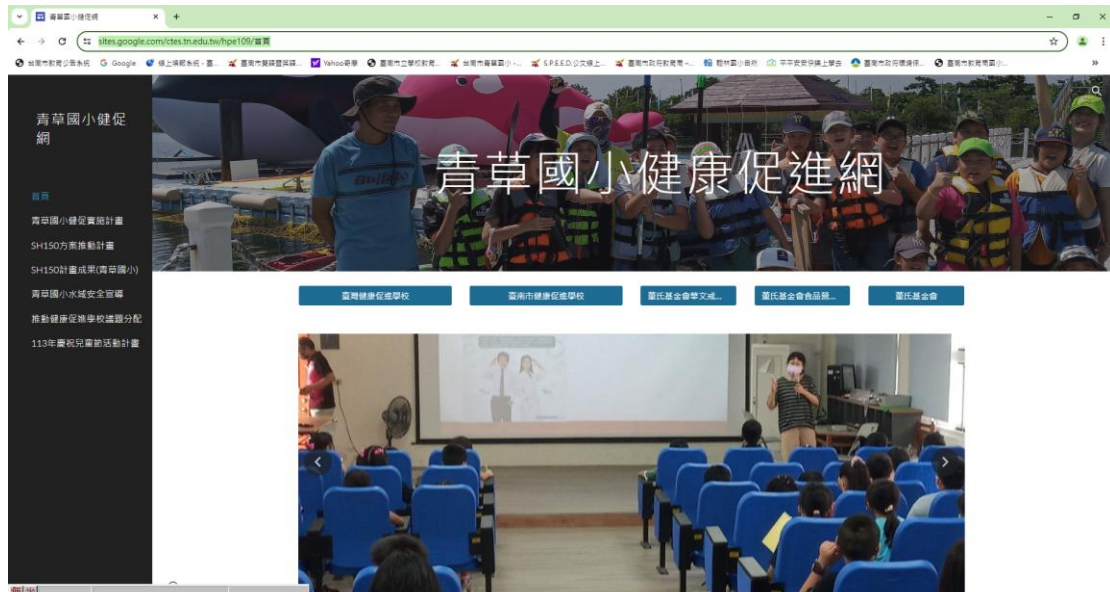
青草國小健促網
sites.google.com/ctes.tn.edu.tw/hpe109/首頁

台南市教育公務系統 Google 線上填報系統 臺南市... Yahoo奇摩 臺南市立學校教育... 台南市青草國小 S.P.E.E.D.公文線上... 臺南市政府教育局 翰林國小自然 平平安安線上學會 臺南市政府環境保... 臺南市教育局國小...

青草國小健促網

首頁
青草國小健促實施計畫
SH150方案推動計畫
SH150計畫成果(青草國小)
青草國小水域安全宣導
推動健康促進學校議題分配
113年慶祝兒童節活動計畫

青草國小健康促進網

臺灣健康促進學校
臺南市健康促進學校
董氏基金會華文戒...
董氏基金會食品營...
董氏基金會